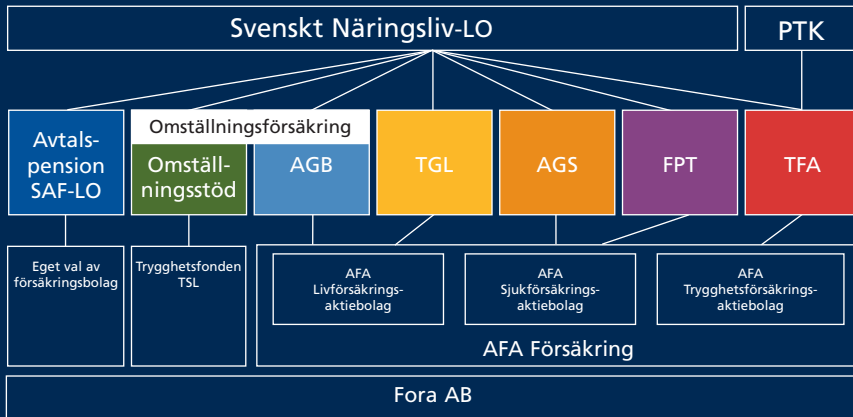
Svenskt Näringsliv-LO

PTK

Avtalspension SAF-LO

Omställningsförsäkring

Omställningsstöd

AGB

TGL

AGS

FPT

TFA

Eget val av försäkringsbolag

Trygghetsfonden TSL

AFA Livförsäkringsaktiebolag

AFA Sjukförsäkringsaktiebolag

AFA Trygghetsförsäkringsaktiebolag

AFA Försäkring

Fora AB